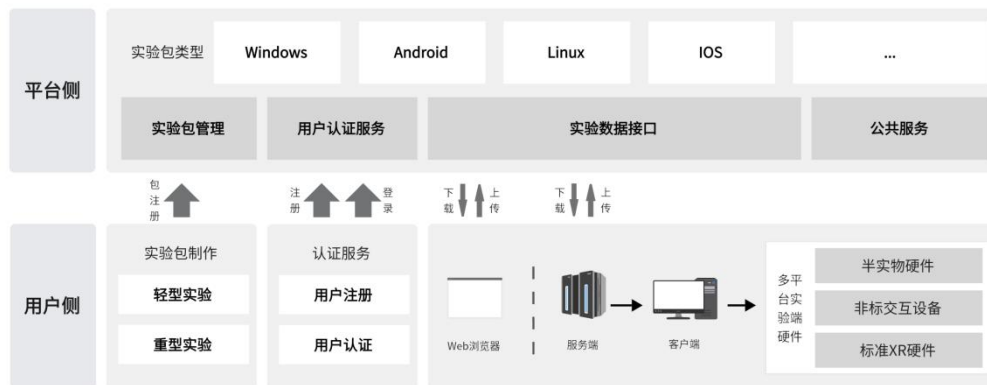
平台侧

实验包类型 Windows Android Linux IOS ...

实验包管理 用户认证服务 实验数据接口 公共服务

包注册

注册 登录

下载 上传

下载 上传

用户侧

实验包制作
轻型实验
重型实验

认证服务
用户注册
用户认证

Web浏览器 服务端 客户端

多平台实验端硬件
半实物硬件
非标交互设备
标准XR硬件